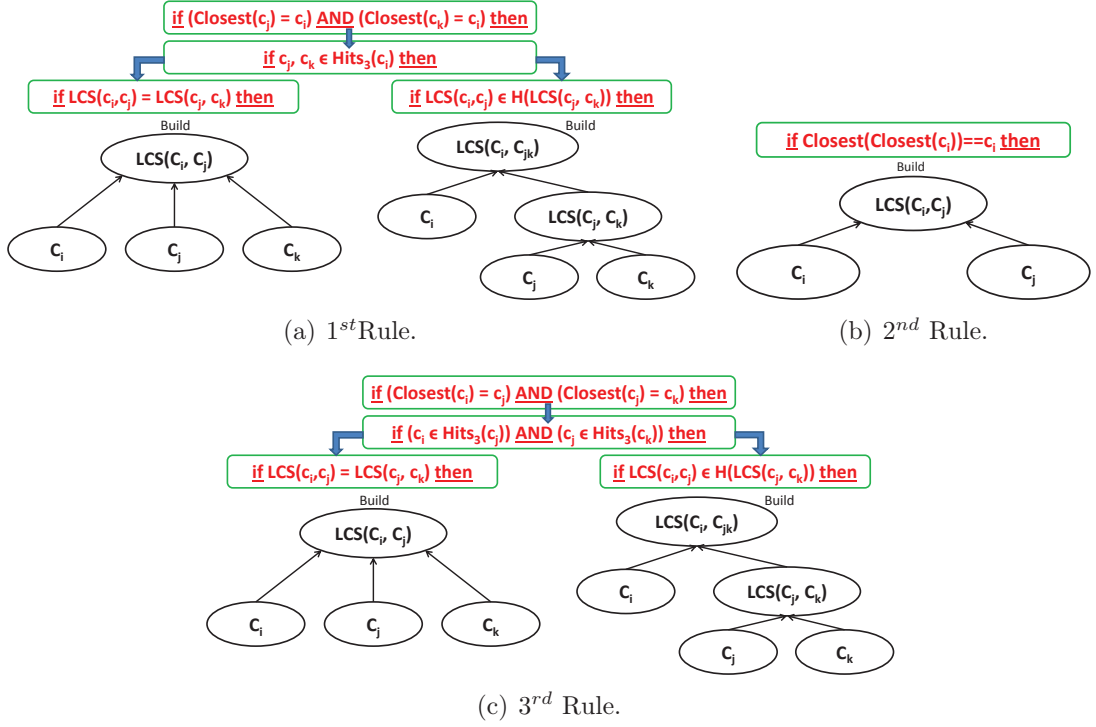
if (Closest($c_j$) = $c_i$) AND (Closest($c_k$) = $c_i$) then

if $c_j$, $c_k$ ∈ Hits$_3$($c_i$) then

if LCS($c_i$,$c_j$) = LCS($c_j$, $c_k$) then

Build

LCS($C_i$, $C_j$)

$C_i$

$C_j$

$C_k$

if LCS($c_i$,$c_j$) ∈ H(LCS($c_j$, $c_k$)) then

Build

LCS($C_i$, $C_{jk}$)

$C_i$

LCS($C_j$, $C_k$)

$C_j$

$C_k$

(a) $1^{st}$Rule.

if Closest(Closest($c_i$))==$c_i$ then

Build

LCS($C_i$,$C_j$)

$C_i$

$C_j$

(b) $2^{nd}$ Rule.

if (Closest($c_i$) = $c_j$) AND (Closest($c_j$) = $c_k$) then

if ($c_i$ ∈ Hits$_3$($c_j$)) AND ($c_j$ ∈ Hits$_3$($c_k$)) then

if LCS($c_i$,$c_j$) = LCS($c_j$, $c_k$) then

Build

LCS($C_i$, $C_j$)

$C_i$

$C_j$

$C_k$

if LCS($c_i$,$c_j$) ∈ H(LCS($c_j$, $c_k$)) then

Build

LCS($C_i$, $C_{jk}$)

$C_i$

LCS($C_j$, $C_k$)

$C_j$

$C_k$

(c) $3^{rd}$ Rule.